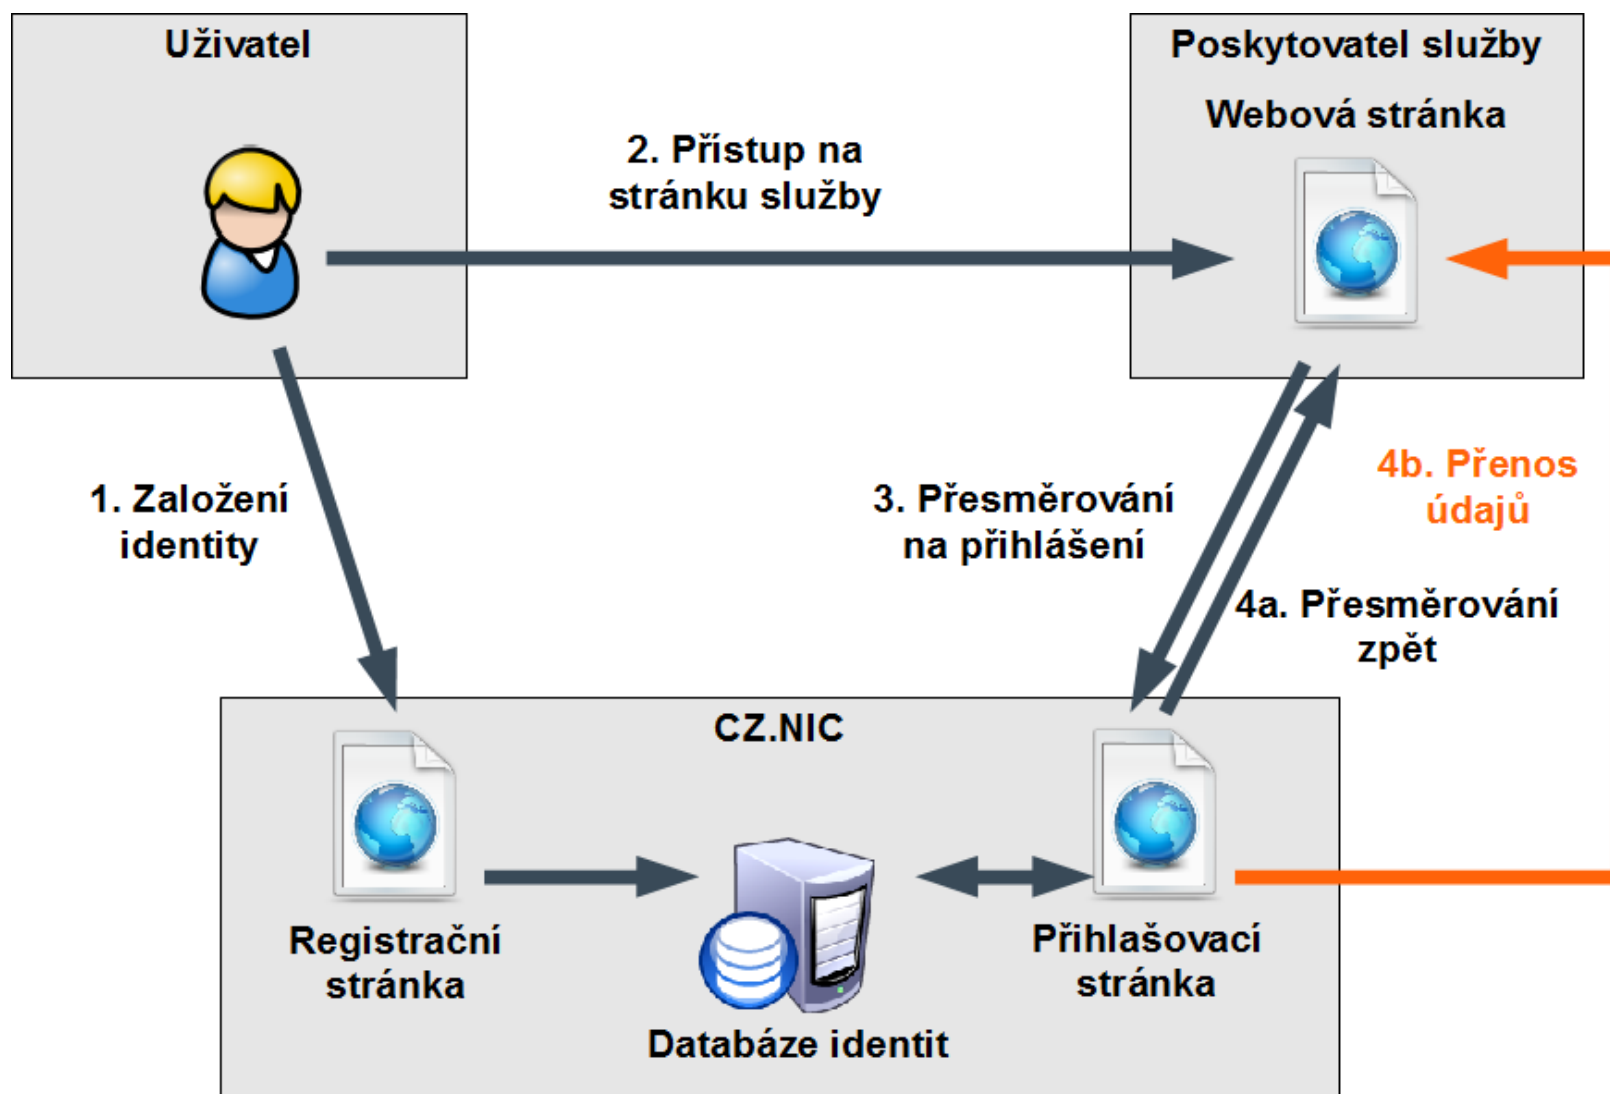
Uživatel

Poskytovatel služby

Webová stránka

2. Přístup na stránku služby

1. Založení identity

3. Přesměrování na přihlášení

4b. Přenos údajů

4a. Přesměrování zpět

CZ.NIC

Registrační stránka

Databáze identit

Přihlašovací stránka